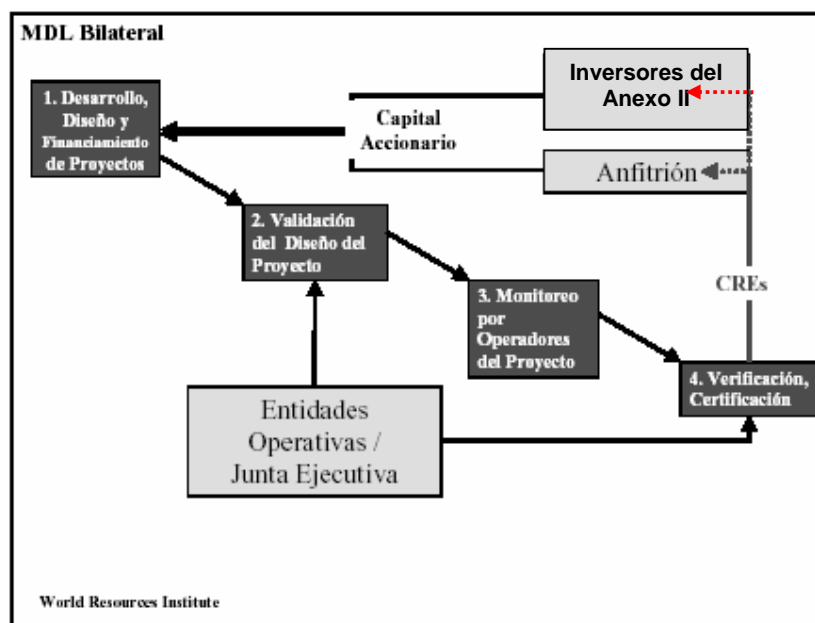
MDL Bilateral

Inversores del Anexo II

1. Desarrollo, Diseño y Financiamiento de Proyectos

Capital Accionario

Anfitrión

2. Validación del Diseño del Proyecto

CREs

3. Monitoreo por Operadores del Proyecto

4. Verificación, Certificación

Entidades Operativas / Junta Ejecutiva

World Resources Institute